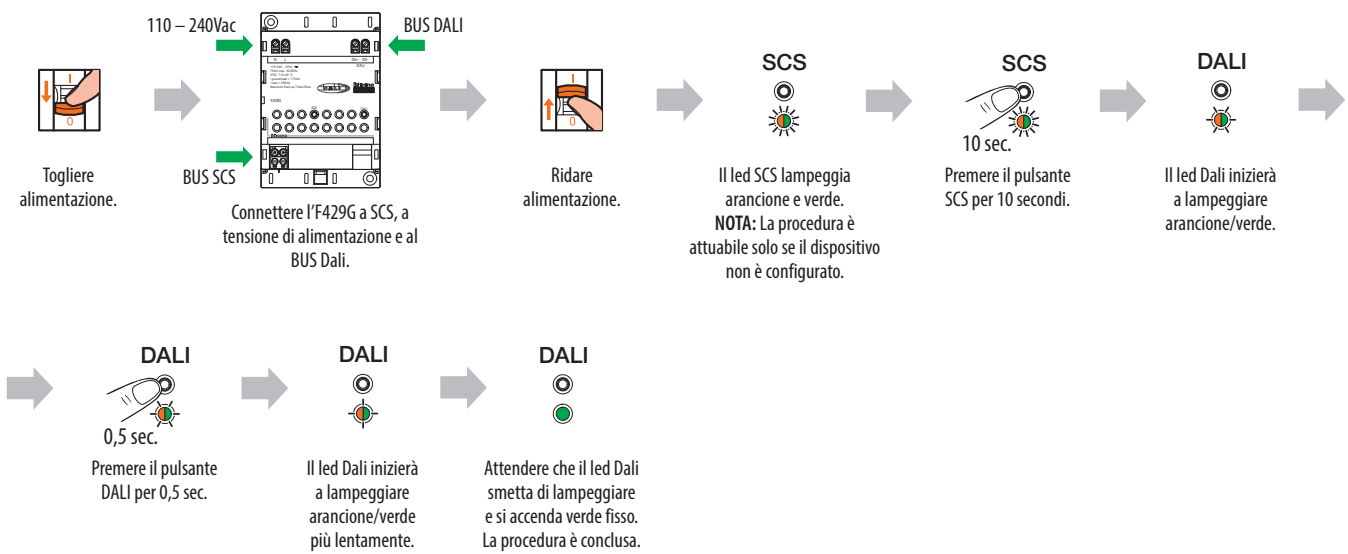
Togliere alimentazione.

110 – 240Vac

BUS DALI

BUS SCS

Connettere l'F429G a SCS, a tensione di alimentazione e al BUS Dali.

Ridare alimentazione.

SCS

Il led SCS lampeggia arancione e verde.
**NOTA:** La procedura è attuabile solo se il dispositivo non è configurato.

SCS

10 sec.

Premere il pulsante SCS per 10 secondi.

DALI

Il led Dali inizierà a lampeggiare arancione/verde.

DALI

0,5 sec.

Premere il pulsante DALI per 0,5 sec.

DALI

Il led Dali inizierà a lampeggiare arancione/verde più lentamente.

DALI

Attendere che il led Dali smetta di lampeggiare e si accenda verde fisso. La procedura è conclusa.